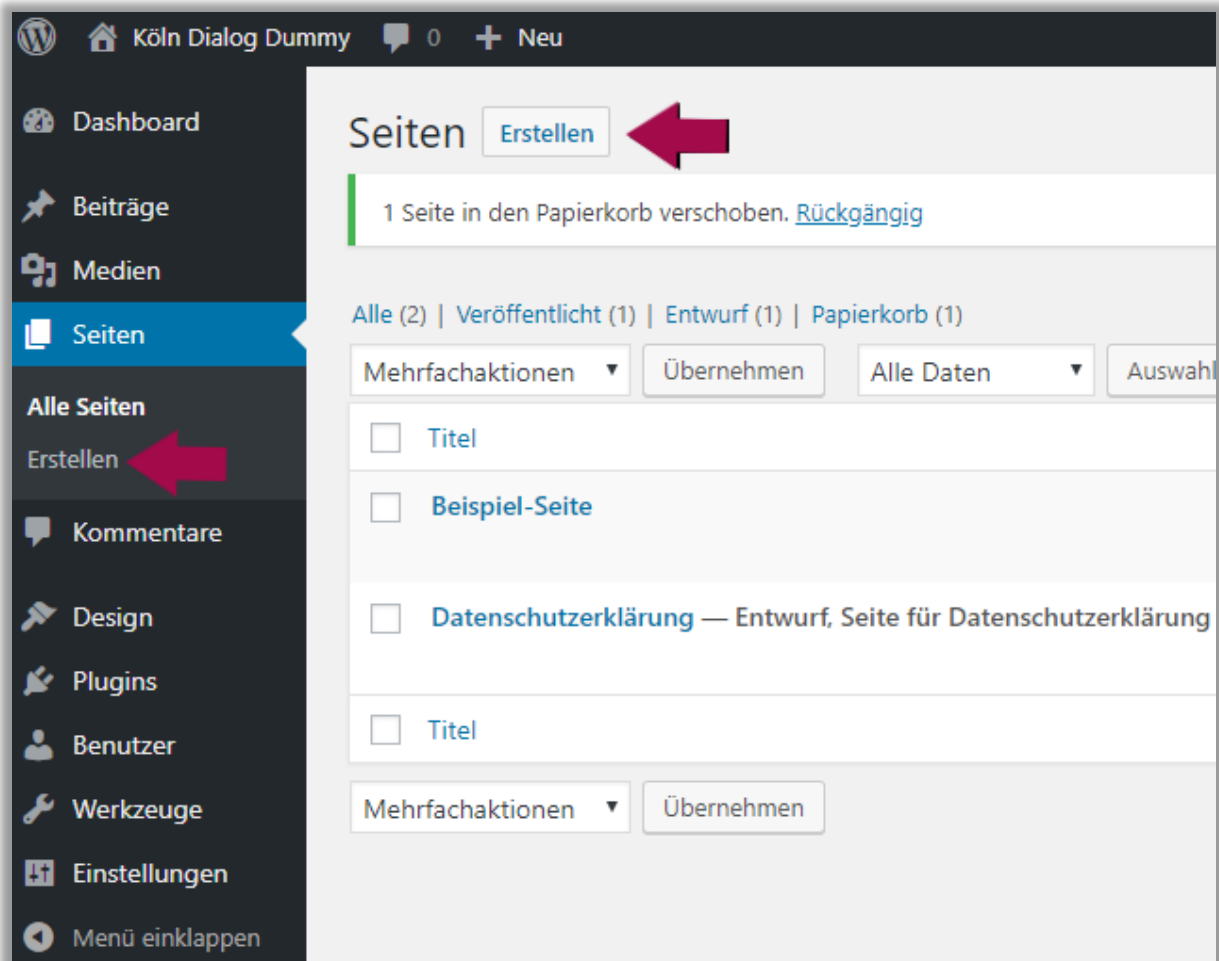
Köln Dialog Dummy 0 Neu

Dashboard
Beiträge
Medien
Seiten
Alle Seiten
Erstellen
Kommentare
Design
Plugins
Benutzer
Werkzeuge
Einstellungen
Menü einklappen

Seiten Erstellen

1 Seite in den Papierkorb verschoben. Rückgängig

Alle (2) | Veröffentlicht (1) | Entwurf (1) | Papierkorb (1)

Mehrfachaktionen Übernehmen Alle Daten Auswahl

| Titel |
|---|
| Beispiel-Seite |
| Datenschutzerklärung — Entwurf, Seite für Datenschutzerklärung |
| Titel |

Mehrfachaktionen Übernehmen